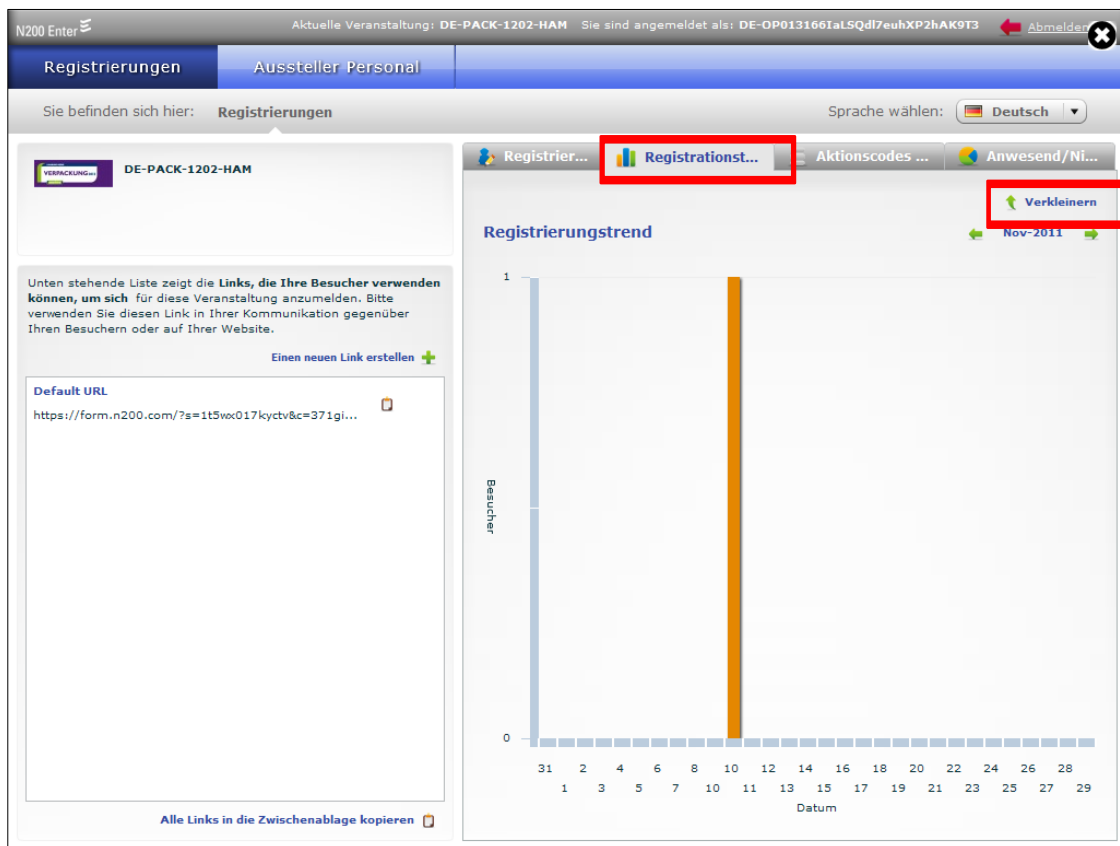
N200 Enter

Aktuelle Veranstaltung: DE-PACK-1202-HAM Sie sind angemeldet als: DE-OP013166IaLSQdl7euhXP2hAK9T3 Abmelden

Registrierungen Aussteller Personal

Sie befinden sich hier: Registrierungen

Sprache wählen: Deutsch

VERPACKUNG DE-PACK-1202-HAM

Unten stehende Liste zeigt die Links, die Ihre Besucher verwenden können, um sich für diese Veranstaltung anzumelden. Bitte verwenden Sie diesen Link in Ihrer Kommunikation gegenüber Ihren Besuchern oder auf Ihrer Website.

Einen neuen Link erstellen

Default URL
https://form.n200.com/?s=1t5wx017kyctv&c=371gi...

Alle Links in die Zwischenablage kopieren

Registrier... Registrationst... Aktionscodes ... Anwesend/Ni...

Verkleinern

Registrierungstrend

Nov-2011

1

Besucher

0

31 2 4 6 8 10 12 14 16 18 20 22 24 26 28
1 3 5 7 10 11 13 15 17 19 21 23 25 27 29

Datum